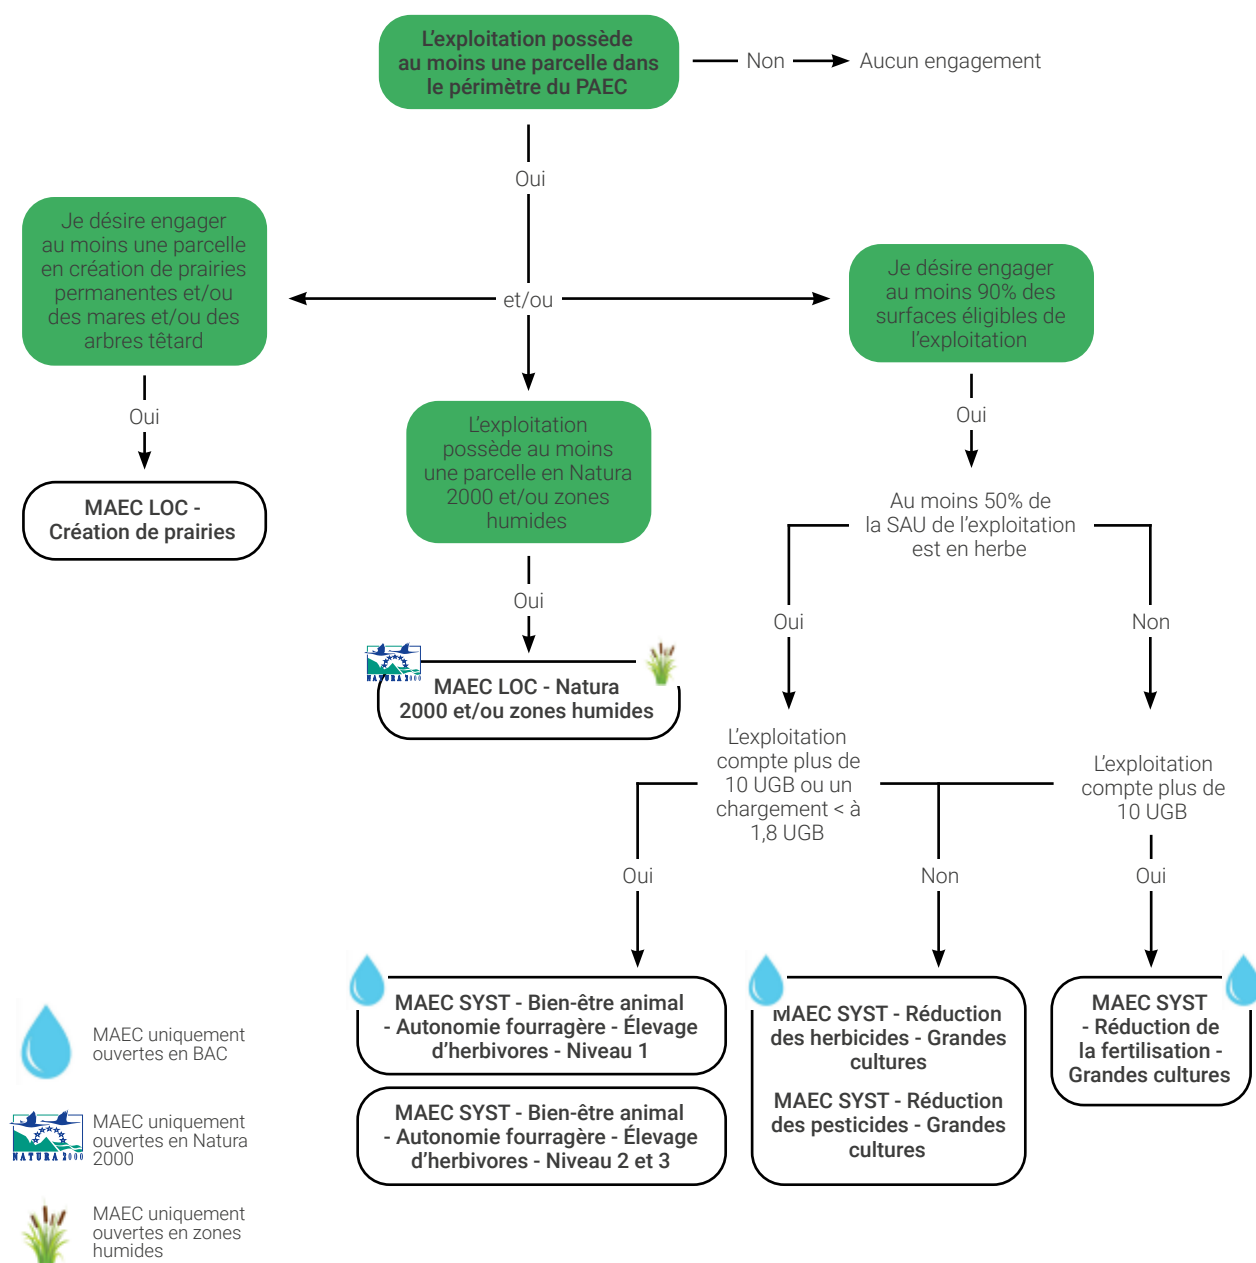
L'exploitation possède au moins une parcelle dans le périmètre du PAEC

Non

Aucun engagement

Oui

et/ou

Je désire engager au moins une parcelle en création de prairies permanentes et/ou des mares et/ou des arbres têtard

Oui

MAEC LOC - Création de prairies

L'exploitation possède au moins une parcelle en Natura 2000 et/ou zones humides

Oui

NATURA 2000

MAEC LOC - Natura 2000 et/ou zones humides

Je désire engager au moins 90% des surfaces éligibles de l'exploitation

Oui

Au moins 50% de la SAU de l'exploitation est en herbe

Oui

Non

L'exploitation compte plus de 10 UGB ou un chargement < à 1,8 UGB

L'exploitation compte plus de 10 UGB

Oui

Non

Oui

MAEC SYST - Bien-être animal - Autonomie fourragère - Élevage d'herbivores - Niveau 1

MAEC SYST - Bien-être animal - Autonomie fourragère - Élevage d'herbivores - Niveau 2 et 3

MAEC SYST - Réduction des herbicides - Grandes cultures

MAEC SYST - Réduction des pesticides - Grandes cultures

MAEC SYST - Réduction de la fertilisation - Grandes cultures

MAEC uniquement ouvertes en BAC

NATURA 2000

MAEC uniquement ouvertes en Natura 2000

MAEC uniquement ouvertes en zones humides